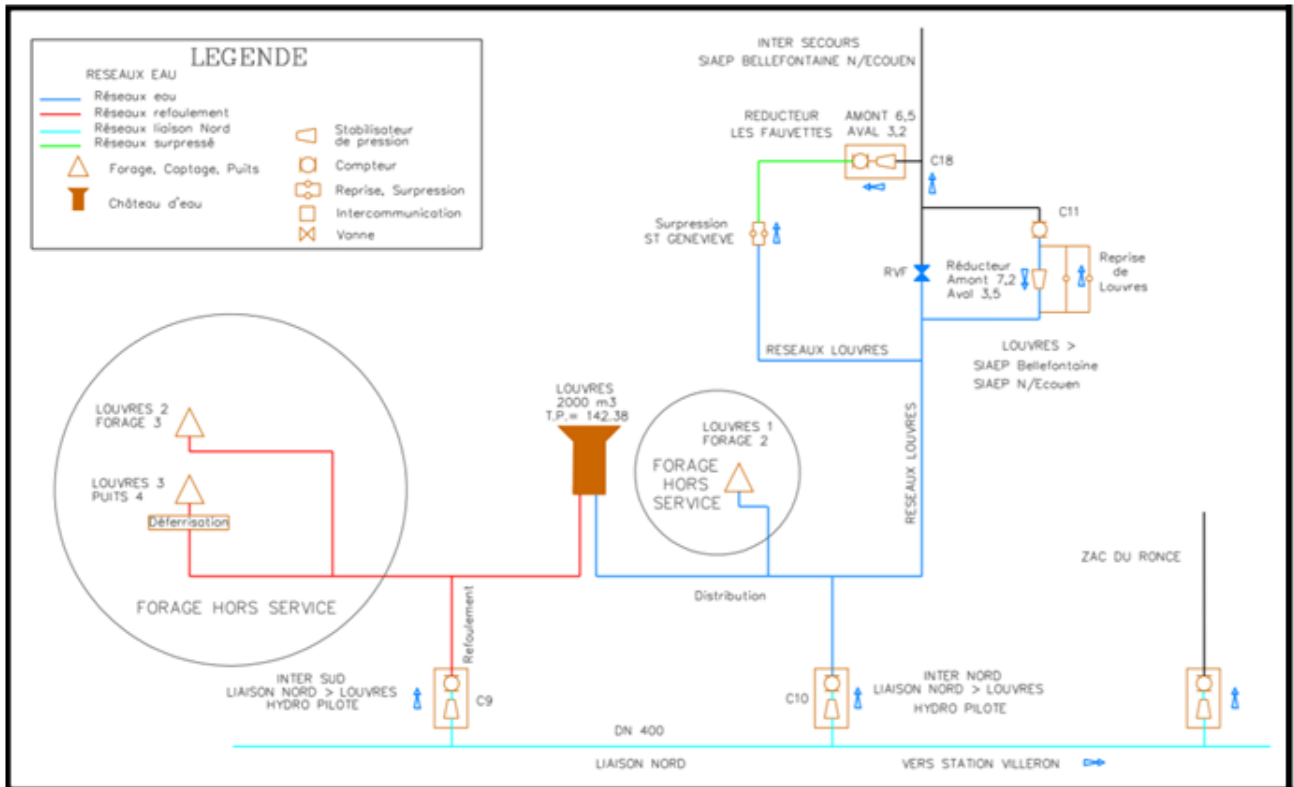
LEGENDE

RESEAUX EAU
Réseaux eau
Réseaux refoulement
Réseaux liaison Nord
Réseaux surpressé
Forage, Captage, Puits
Château d'eau
Stabilisateur de pression
Compteur
Reprise, Surpression
Intercommunication
Vanne

INTER SECOURS
SIAEP BELLEFONTAINE N/ECOUEN

RÉDUCTEUR
LES FAUVETTES

AMONT 6,5
AVAL 3,2

C18

C11

Surpression
ST GENEVIÈVE

RVF

Réducteur
Amont 7,2
Aval 3,5

Reprise de Louvres

RESEAUX LOUVRES

LOUVRES >
SIAEP Bellefontaine
SIAEP N/Ecouen

LOUVRES 2
FORAGE 3

LOUVRES 3
PUITS 4

Déferrisation

FORAGE HORS SERVICE

LOUVRES
2000 m3
T.P.= 142.38

LOUVRES 1
FORAGE 2

FORAGE HORS SERVICE

RESEAUX LOUVRES

ZAC DU RONCE

Refoulement

Distribution

INTER SUD
LIAISON NORD > LOUVRES
HYDRO PILOTE

C9

C10

INTER NORD
LIAISON NORD > LOUVRES
HYDRO PILOTE

DN 400

LIAISON NORD

VERS STATION VILLERON